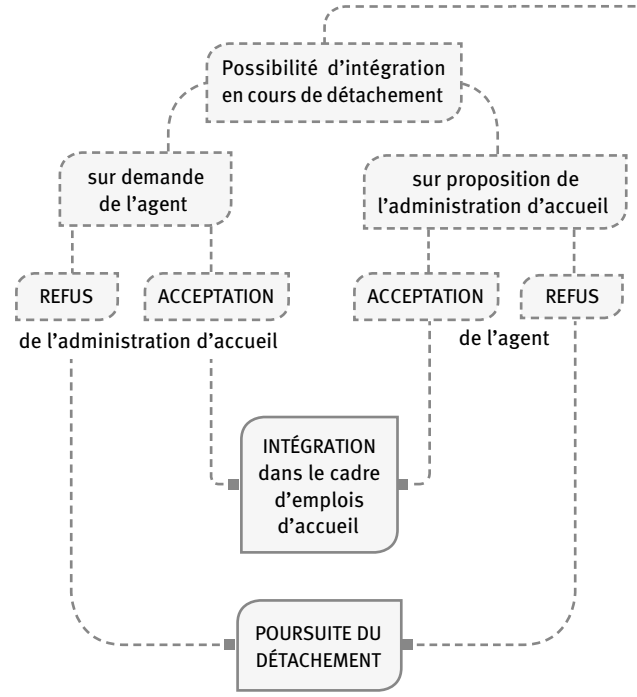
Possibilité d'intégration en cours de détachement

sur demande de l'agent

sur proposition de l'administration d'accueil

REFUS

ACCEPTATION

ACCEPTATION

REFUS

de l'administration d'accueil

de l'agent

INTÉGRATION dans le cadre d'emplois d'accueil

POURSUITE DU DÉTACHEMENT